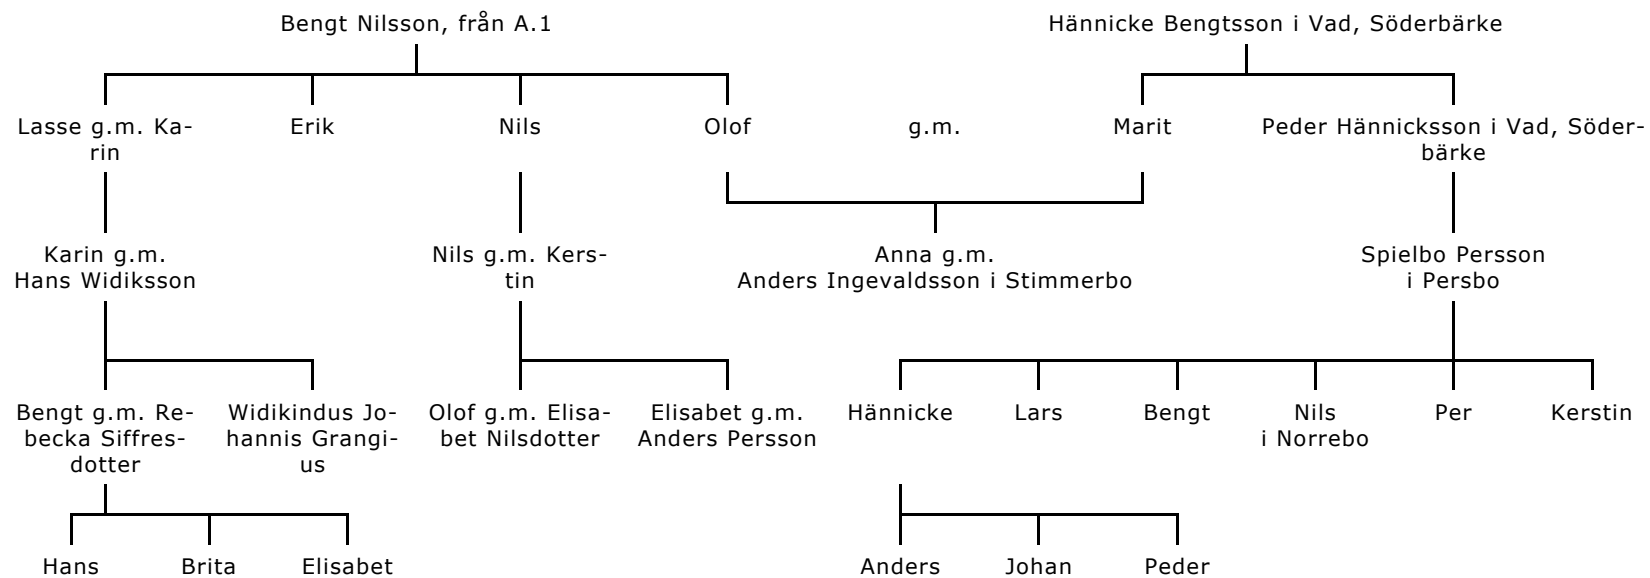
Bengt Nilsson, från A.1

Hännicke Bengtsson i Vad, Söderbärke

Lasse g.m. Karin

Erik

Nils

Olof

g.m.

Marit

Peder Hännicksson i Vad, Söderbärke

Karin g.m. Hans Widiksson

Nils g.m. Kerstin

Anna g.m. Anders Ingevaldsson i Stimmerbo

Spielbo Persson i Persbo

Bengt g.m. Rebecka Siffresdotter

Widikindus Johannis Grangius

Olof g.m. Elisabet Nilsdotter

Elisabet g.m. Anders Persson

Hännicke

Lars

Bengt

Nils i Norrebo

Per

Kerstin

Hans

Brita

Elisabet

Anders

Johan

Peder